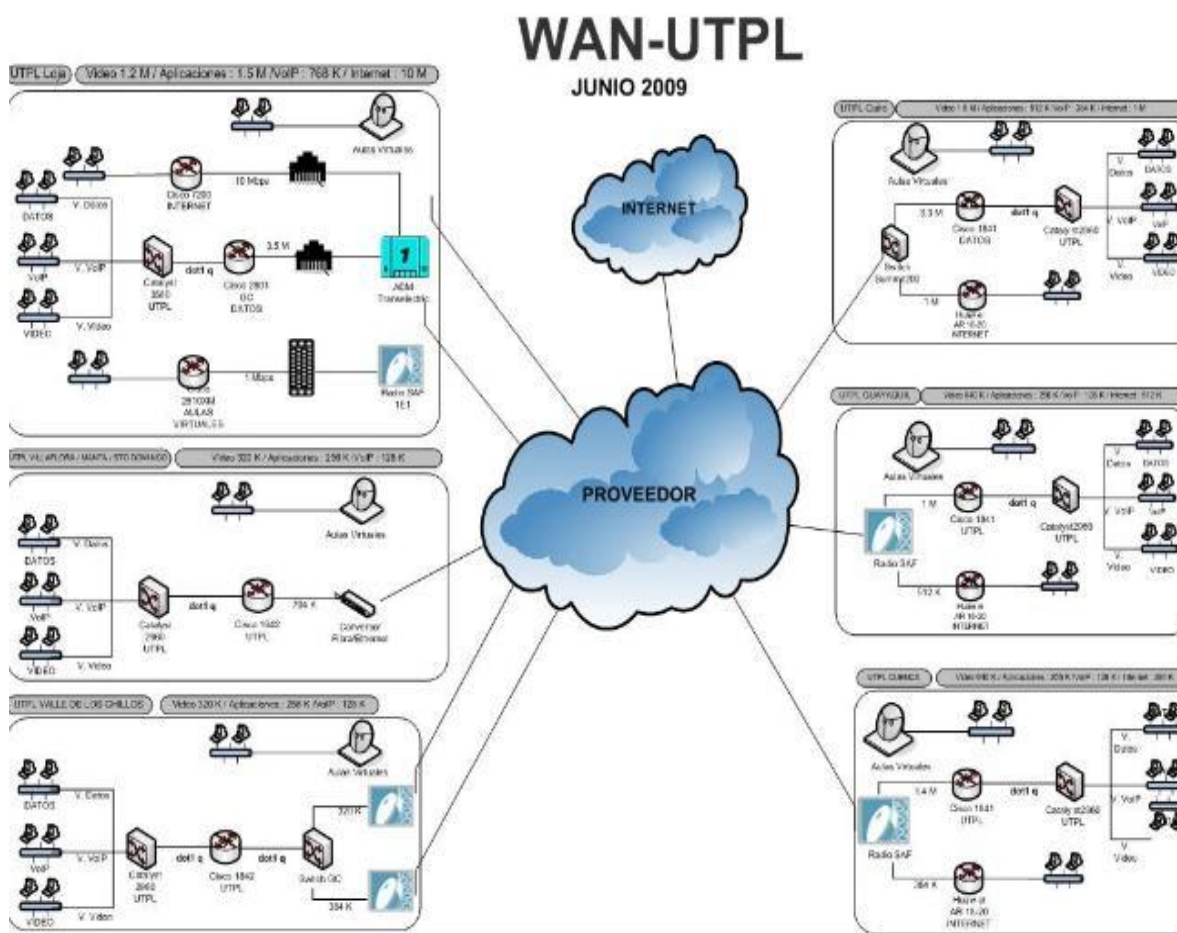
WAN-UTPL

JUNIO 2009

UTPL Loja
Video 1.2 M / Aplicaciones : 1.5 M /VoIP : 768 K / Internet : 10 M

Aulas Virtuales
10 Mbps
Cisco 7200 INTERNET
DATOS
V. Datos
VoIP
V. VoIP
Catalyst 3560 UTPL
dot1 q
Cisco 2801 GC DATOS
3.5 M
ADM Transelectric
VIDEO
V. Video
2610XM AULAS VIRTUALES
1 Mbps
Radio SAF 1E1

INTERNET

PROVEEDOR

UTPL Quito
Video 1.5 M / Aplicaciones : 512 K /VoIP : 384 K / Internet : 1 M
Aulas Virtuales
V. Datos
DATOS
3.3 M
Cisco 1841 DATOS
dot1 q
Catalyst 2960 UTPL
V. VoIP
VoIP
Switch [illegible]
V. Video
VIDEO
1 M
Huawei AR 18-20 INTERNET

UTPL VILLAFLORA / MANTA / STO DOMINGO
Video 320 K / Aplicaciones : 256 K /VoIP : 128 K
Aulas Virtuales
DATOS
V. Datos
VoIP
V. VoIP
Catalyst 2960 UTPL
dot1 q
Cisco 1842 UTPL
704 K
Conversor Fibra/Ethernet
VIDEO
V. Video

UTPL GUAYAQUIL
Video 640 K / Aplicaciones : 256 K /VoIP : 128 K / Internet : 512 K
Aulas Virtuales
V. Datos
DATOS
1 M
Cisco 1841 UTPL
dot1 q
Catalyst2960 UTPL
V. VoIP
VoIP
Radio SAF
V. Video
VIDEO
512 K
Huawei AR 18-20 INTERNET

UTPL VALLE DE LOS CHILLOS
Video 320 K / Aplicaciones : 256 K /VoIP : 128 K
Aulas Virtuales
DATOS
V. Datos
VoIP
V. VoIP
Catalyst 2960 UTPL
dot1 q
Cisco 1842 UTPL
dot1 q
Switch GC
320 K
VIDEO
V. Video
384 K

UTPL CUENCA
Video 640 K / Aplicaciones : 256 K /VoIP : 128 K / Internet : 384 K
Aulas Virtuales
V. Datos
1.4 M
Cisco 1841 UTPL
dot1 q
Catalyst 2960 UTPL
V. VoIP
Radio SAF
V. Video
384 K
Huawei AR 18-20 INTERNET